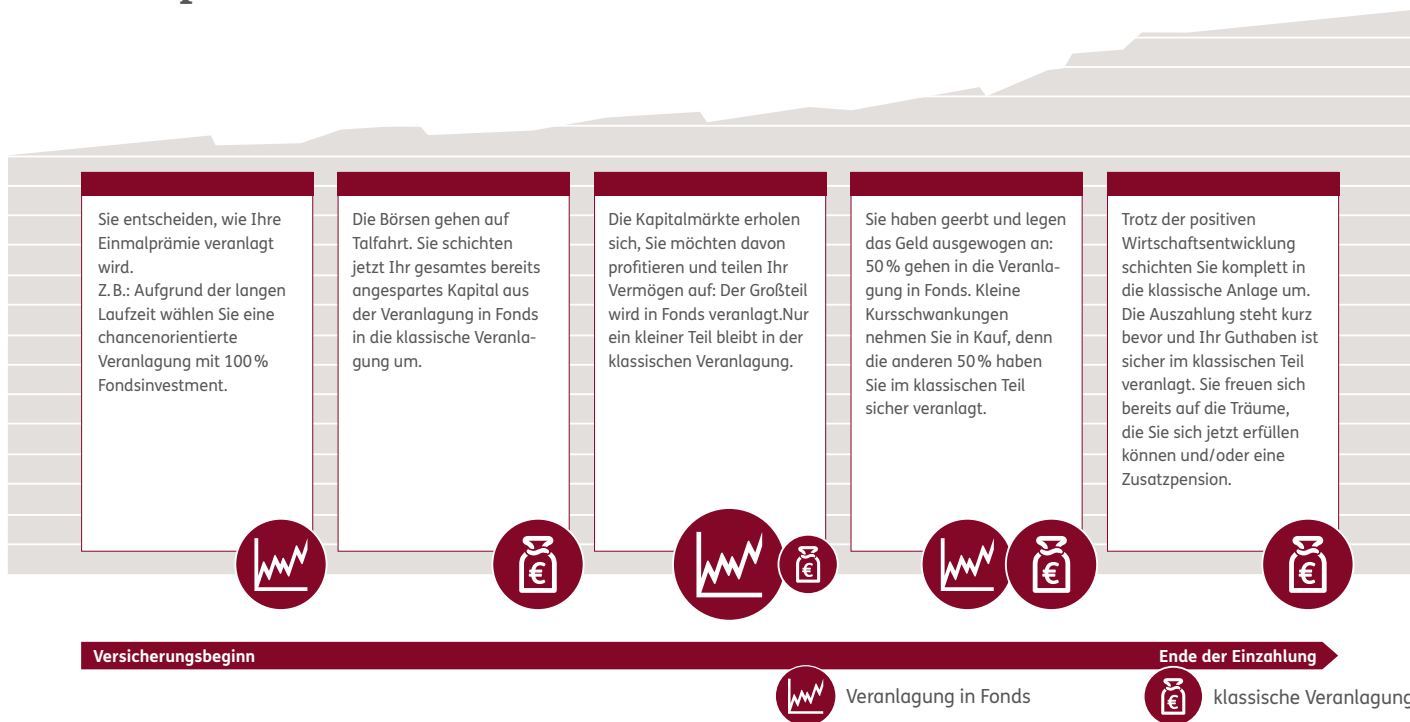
Sie entscheiden, wie Ihre Einmalprämie veranlagt wird.
Z.B.: Aufgrund der langen Laufzeit wählen Sie eine chancenorientierte Veranlagung mit 100% Fondsinvestment.

Die Börsen gehen auf Talfahrt. Sie schichten jetzt Ihr gesamtes bereits angespartes Kapital aus der Veranlagung in Fonds in die klassische Veranlagung um.

Die Kapitalmärkte erholen sich, Sie möchten davon profitieren und teilen Ihr Vermögen auf: Der Großteil wird in Fonds veranlagt.Nur ein kleiner Teil bleibt in der klassischen Veranlagung.

Sie haben geerbt und legen das Geld ausgewogen an: 50% gehen in die Veranlagung in Fonds. Kleine Kursschwankungen nehmen Sie in Kauf, denn die anderen 50% haben Sie im klassischen Teil sicher veranlagt.

Trotz der positiven Wirtschaftsentwicklung schichten Sie komplett in die klassische Anlage um. Die Auszahlung steht kurz bevor und Ihr Guthaben ist sicher im klassischen Teil veranlagt. Sie freuen sich bereits auf die Träume, die Sie sich jetzt erfüllen können und/oder eine Zusatzpension.

Versicherungsbeginn
Ende der Einzahlung

Veranlagung in Fonds
klassische Veranlagung